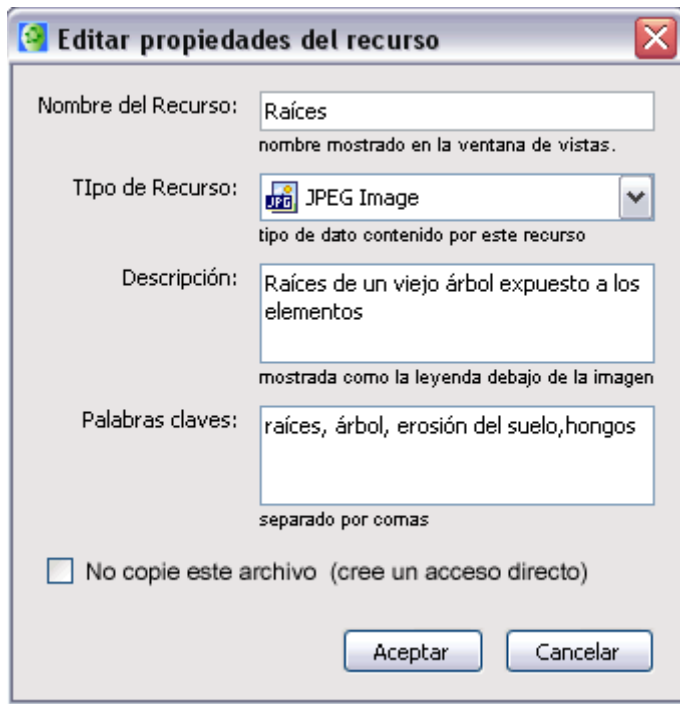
Editar propiedades del recurso

Nombre del Recurso: Raíces
nombre mostrado en la ventana de vistas.

TIpo de Recurso: JPEG Image
tipo de dato contenido por este recurso

Descripción: Raíces de un viejo árbol expuesto a los elementos
mostrada como la leyenda debajo de la imagen

Palabras claves: raíces, árbol, erosión del suelo,hongos
separado por comas

No copie este archivo (cree un acceso directo)

Aceptar Cancelar